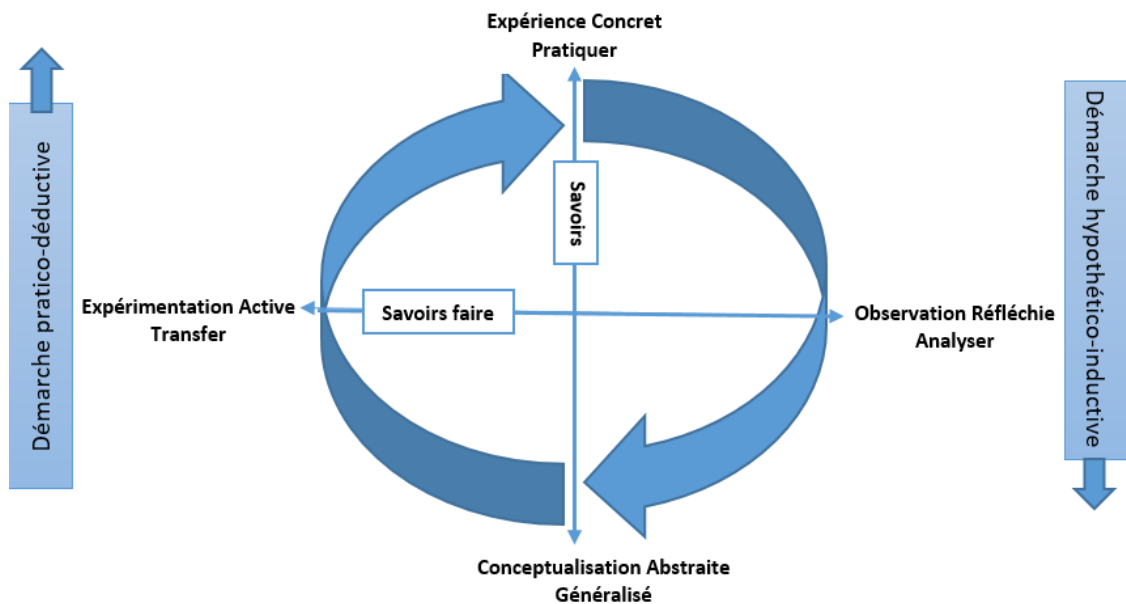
Expérience Concret
Pratiquer

Démarche pratico-déductive

Démarche hypothético-inductive

Savoirs

Expérimentation Active
Transfer

Savoirs faire

Observation Réfléchie
Analyser

Conceptualisation Abstraite
Généralisé